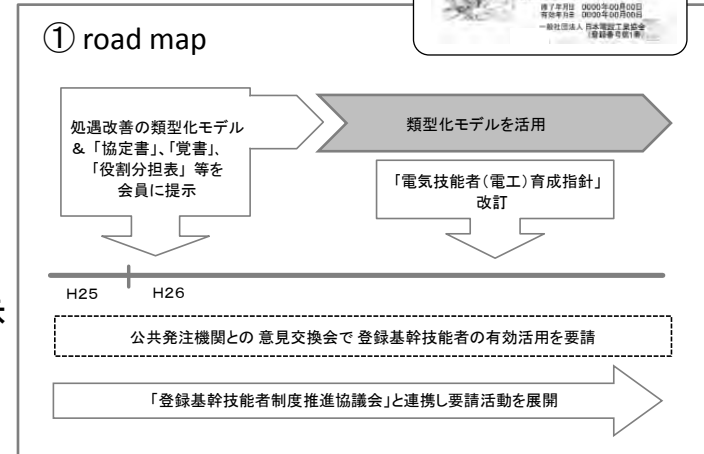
修了年月日 0000年00月00日
有効年月日 0000年00月00日
一般社団法人 日本電設工業協会
(登録番号第1号)

① road map

処遇改善の類型化モデル
&「協定書」、「覚書」、
「役割分担表」等を
会員に提示

類型化モデルを活用

「電気技能者(電工)育成指針」
改訂

H25 H26

公共発注機関との 意見交換会で 登録基幹技能者の有効活用を要請

「登録基幹技能者制度推進協議会」と連携し要請活動を展開